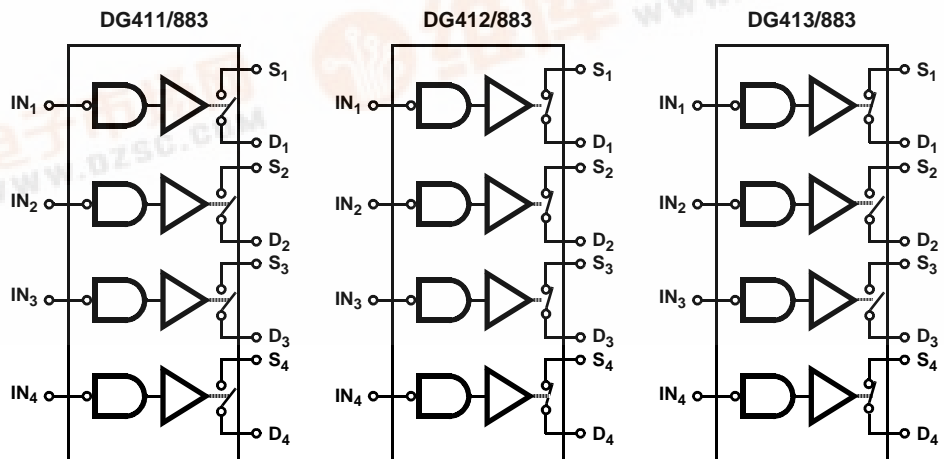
DG411/883

$IN_1$ $S_1$ $D_1$
$IN_2$ $S_2$ $D_2$
$IN_3$ $S_3$ $D_3$
$IN_4$ $S_4$ $D_4$

DG412/883

$IN_1$ $S_1$ $D_1$
$IN_2$ $S_2$ $D_2$
$IN_3$ $S_3$ $D_3$
$IN_4$ $S_4$ $D_4$

DG413/883

$IN_1$ $S_1$ $D_1$
$IN_2$ $S_2$ $D_2$
$IN_3$ $S_3$ $D_3$
$IN_4$ $S_4$ $D_4$

www.DZSC.COM